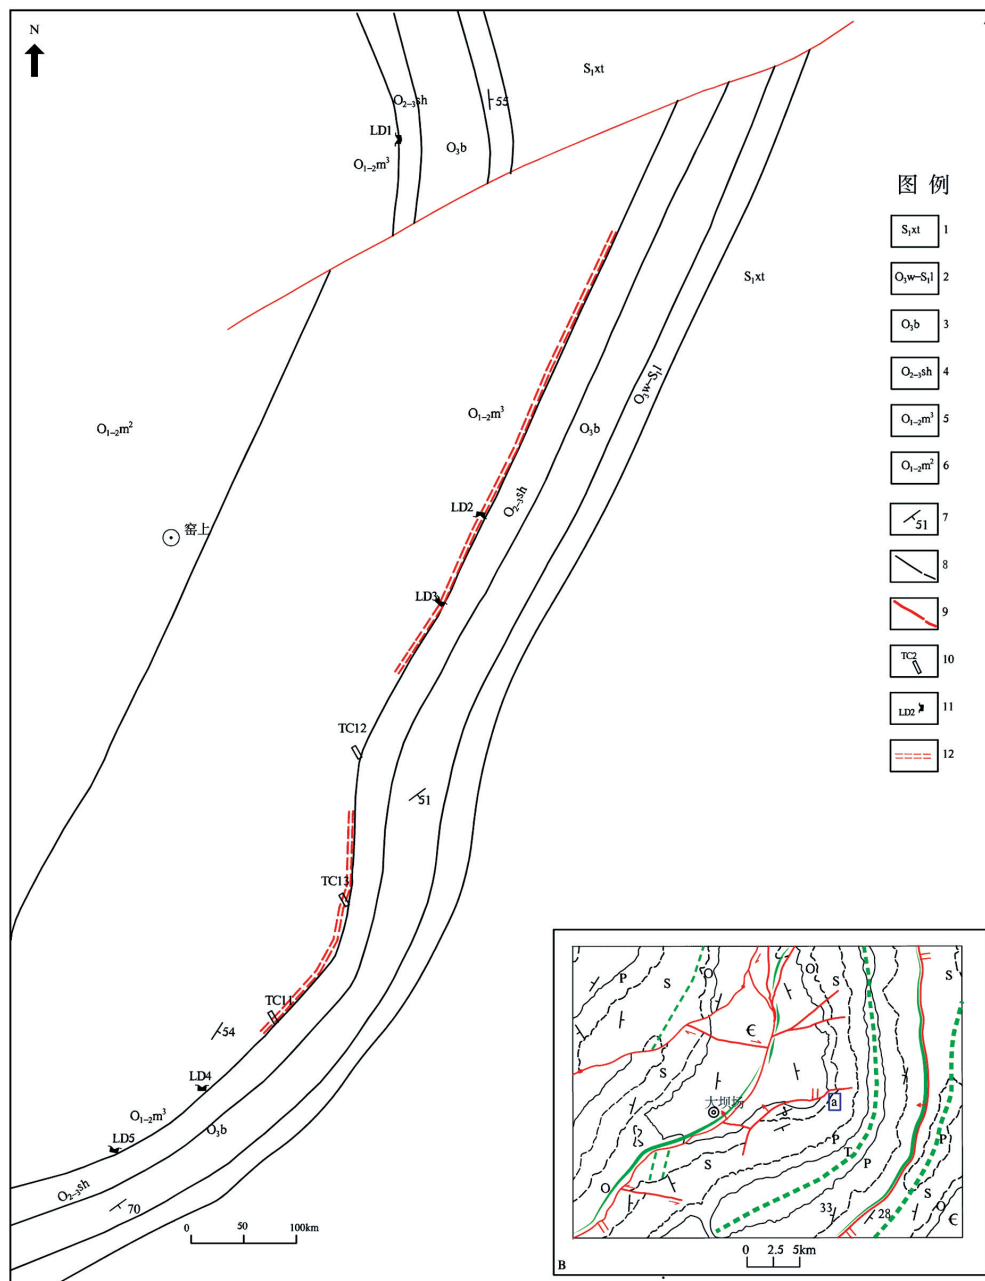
N

$S_1xt$

$O_{2-3}sh$

55

LD1

$O_{1-2}m^3$

$O_3b$

图 例

$S_1xt$ 1

$O_3w-S_1l$ 2

$O_3b$ 3

$O_{2-3}sh$ 4

$O_{1-2}m^3$ 5

$O_{1-2}m^2$ 6

51 7

8

9

TC2 10

LD2 11

12

$S_1xt$

$O_{1-2}m^2$

$O_{1-2}m^3$

$O_3b$

$O_3w-S_1l$

LD2

$O_{2-3}sh$

窑上

LD3

TC12

51

TC13

TC11

54

LD4

$O_{1-2}m^3$

$O_3b$

LD5

$O_{2-3}sh$

70

0 50 100km

P S O O S ∈ S S P S 大坝场 a P T P O S P 33 28 S O ∈

0 2.5 5km

B